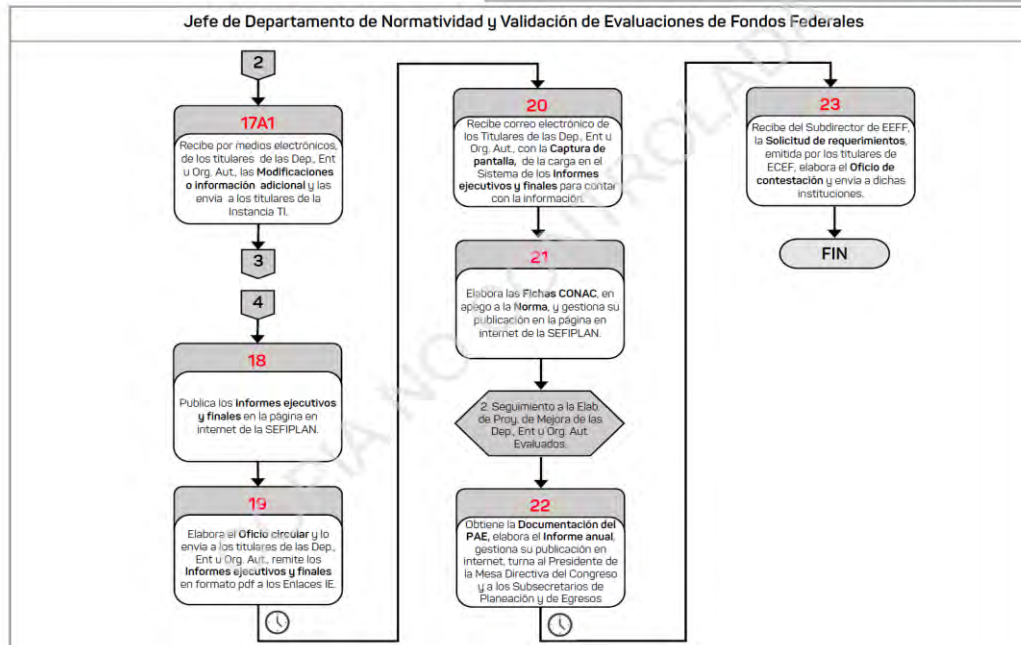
Jefe de Departamento de Normatividad y Validación de Evaluaciones de Fondos Federales

2

17A1

Recibe por medios electrónicos, de los titulares de las Dep., Ent u Org. Aut., las Modificaciones o información adicional y las envía a los titulares de la Instancia TI.

3

4

18

Publica los Informes ejecutivos y finales en la página en internet de la SEFIPLAN.

19

Elabora el Oficio circular y lo envía a los titulares de las Dep., Ent u Org. Aut., remite los Informes ejecutivos y finales en formato pdf a los Enlaces IE.

20

Recibe correo electrónico de los Titulares de las Dep., Ent u Org. Aut., con la Captura de pantalla, de la carga en el Sistema de los Informes ejecutivos y finales para contar con la información.

21

Elabora las Fichas CONAC, en apego a la Norma, y gestiona su publicación en la página en internet de la SEFIPLAN.

2. Seguimiento a la Elab. de Proy. de Mejora de las Dep., Ent u Org. Aut. Evaluados.

22

Obtiene la Documentación del PAE, elabora el Informe anual, gestiona su publicación en internet, turna al Presidente de la Mesa Directiva del Congreso y a los Subsecretarios de Planeación y de Egresos

23

Recibe del Subdirector de EEFF, la Solicitud de requerimientos, emitida por los titulares de ECEF, elabora el Oficio de contestación y envía a dichas instituciones.

FIN

COPIA NO CONTROLADA